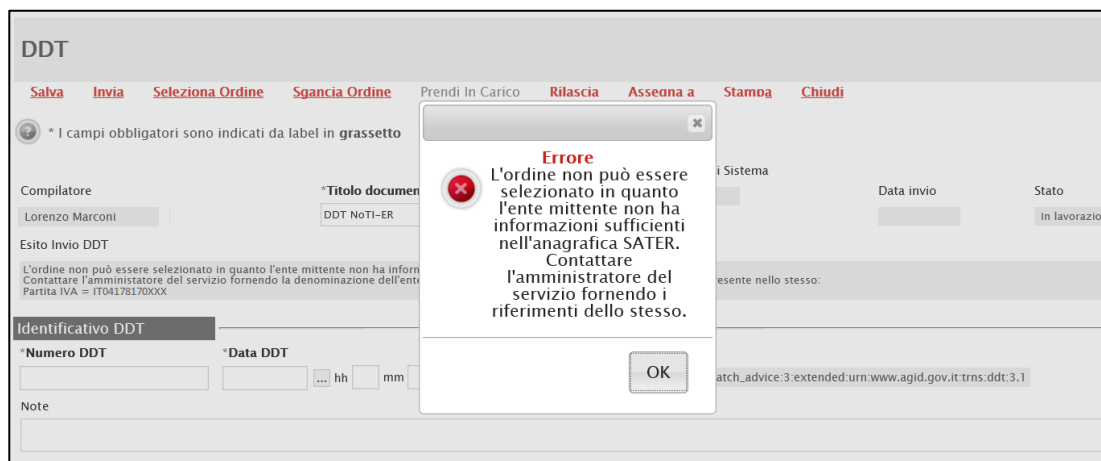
DDT

Salva Invia Seleziona Ordine Sgancia Ordine Prendi In Carico Rilascia Assegna a Stampa Chiudi

* I campi obbligatori sono indicati da label in grassetto

Compilatore

Lorenzo Marconi

*Titolo documen

DDT NoTI-ER

i Sistema

Data invio

Stato

In lavorazio

Esito Invio DDT

L'ordine non può essere selezionato in quanto l'ente mittente non ha inforn
Contattare l'amministratore del servizio fornendo la denominazione dell'ente
Partita IVA = IT04178170XXX

esente nello stesso:

Identificativo DDT

*Numero DDT

*Data DDT

... hh mm

atch_advice:3:extended:urn:www.agid.gov.it:trns:ddt:3.1

Note

Errore
L'ordine non può essere selezionato in quanto l'ente mittente non ha informazioni sufficienti nell'anagrafica SATER. Contattare l'amministratore del servizio fornendo i riferimenti dello stesso.

OK